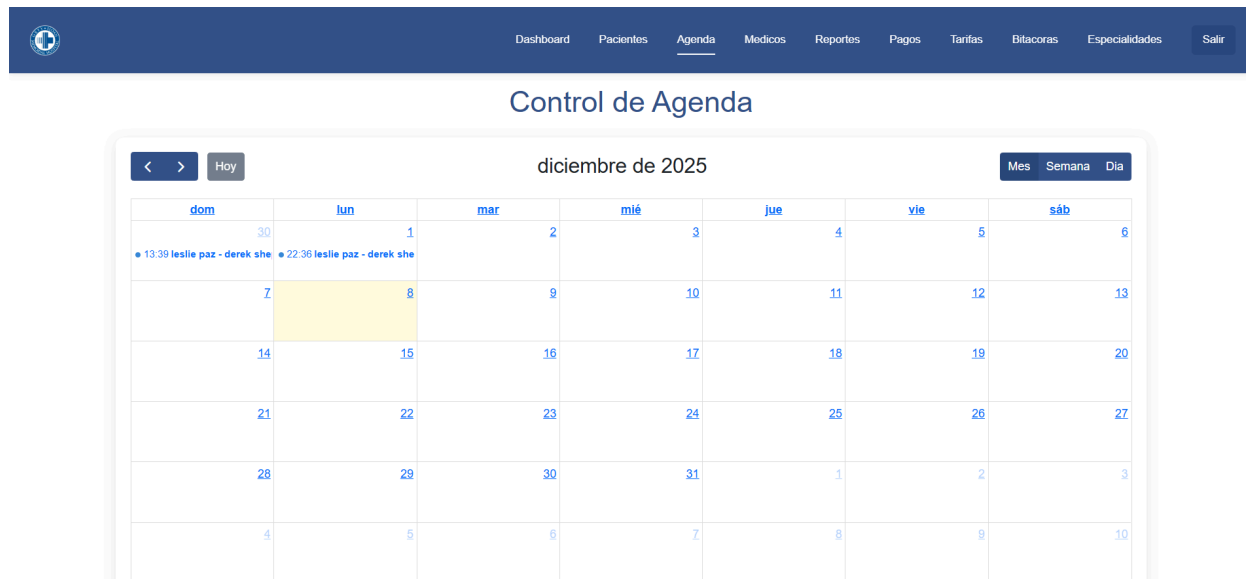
Dashboard Pacientes Agenda Medicos Reportes Pagos Tarifas Bitacoras Especialidades Salir

Control de Agenda

< > Hoy

diciembre de 2025

Mes Semana Dia

| dom | lun | mar | mié | jue | vie | sáb |
|---|---|---|---|---|---|---|
| 30 • 13:39 leslie paz - derek she | 1 • 22:36 leslie paz - derek she | 2 | 3 | 4 | 5 | 6 |
| 7 | 8 | 9 | 10 | 11 | 12 | 13 |
| 14 | 15 | 16 | 17 | 18 | 19 | 20 |
| 21 | 22 | 23 | 24 | 25 | 26 | 27 |
| 28 | 29 | 30 | 31 | 1 | 2 | 3 |
| 4 | 5 | 6 | 7 | 8 | 9 | 10 |